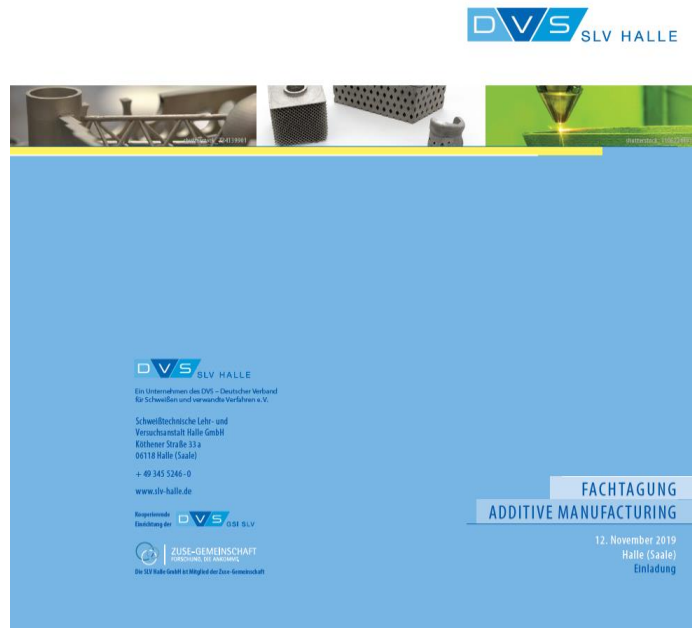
DVS SLV HALLE

DVS SLV HALLE

Ein Unternehmen des DVS – Deutscher Verband für Schweißen und verwandte Verfahren e. V.

Schweißtechnische Lehr- und Versuchsanstalt Halle GmbH
Köthener Straße 33 a
06118 Halle (Saale)

+ 49 345 5246 - 0

www.slv-halle.de

Kooperierende Einrichtung der DVS GSI SLV

ZUSE-GEMEINSCHAFT
FORSCHUNG, DIE ANKOMMT.

Die SLV Halle GmbH ist Mitglied der Zuse-Gemeinschaft

FACHTAGUNG
ADDITIVE MANUFACTURING

12. November 2019
Halle (Saale)
Einladung